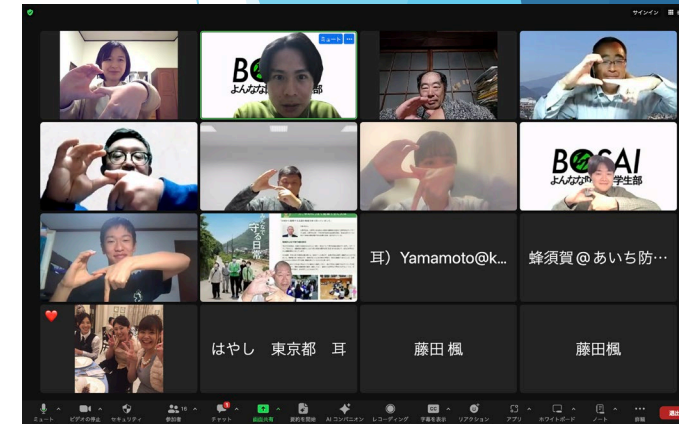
サインイン

ミュート

BO
よんななな

BOSAI
よんななな 学生部

守る日常

耳）Yamamoto@k…

蜂須賀＠あいち防…

はやし　東京都　耳

藤田 楓

藤田楓

ミュート　ビデオの停止　セキュリティ　参加者 16　チャット　画面共有　要約を開始　AI コンパニオン　レコーディング　字幕を表示　リアクション　アプリ　ホワイトボード　ノート　詳細　退出